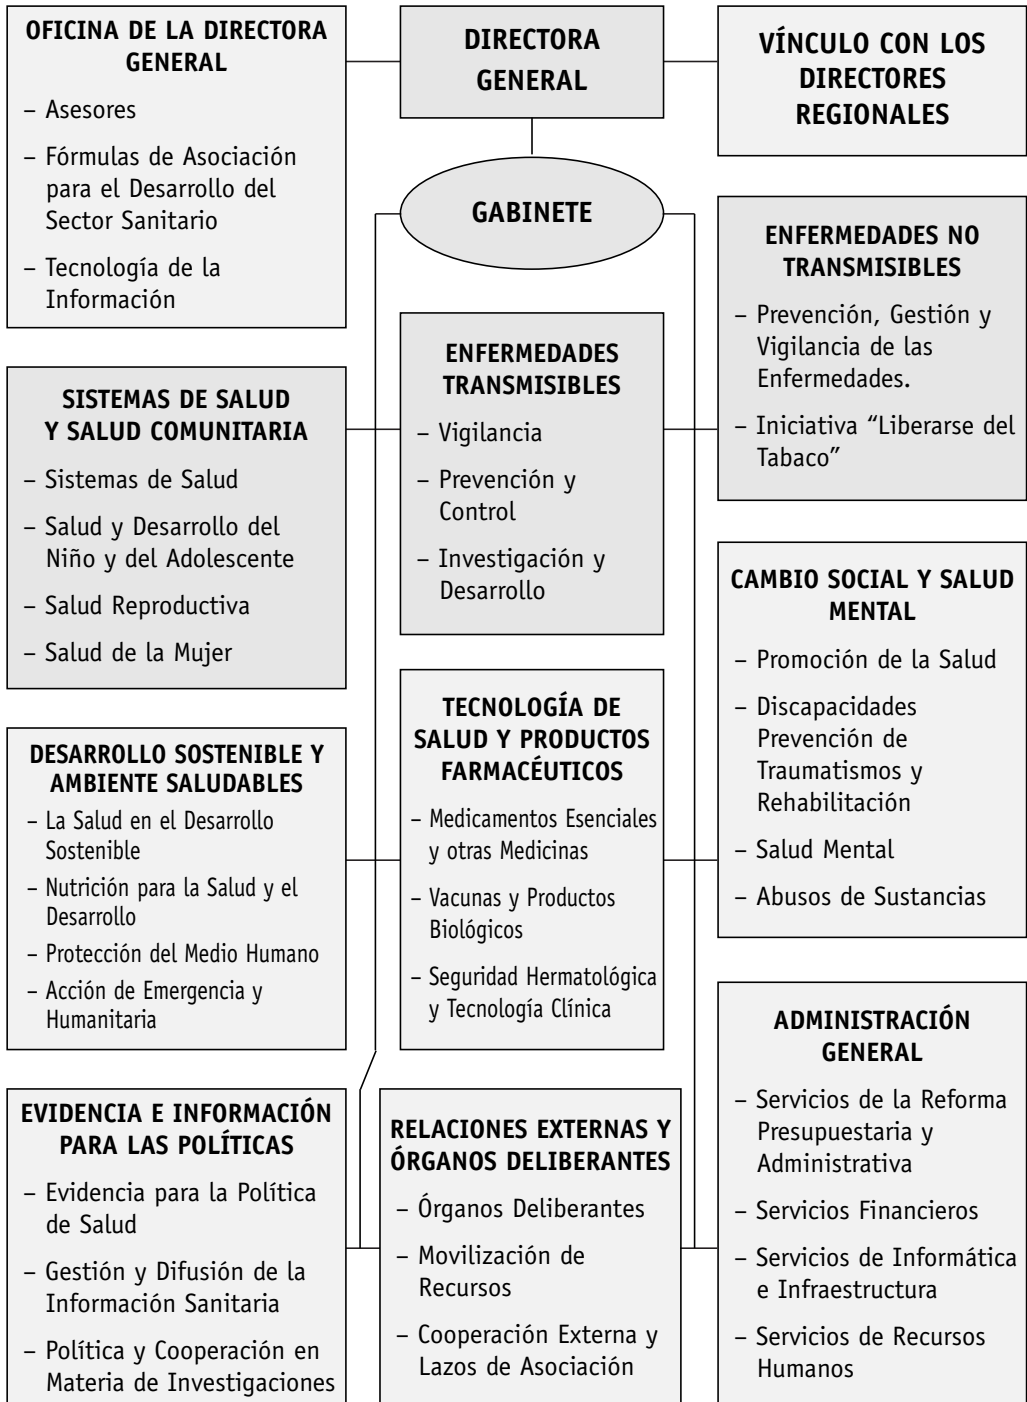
OFICINA DE LA DIRECTORA GENERAL

– Asesores

– Fórmulas de Asociación para el Desarrollo del Sector Sanitario

– Tecnología de la Información

DIRECTORA GENERAL

VÍNCULO CON LOS DIRECTORES REGIONALES

GABINETE

ENFERMEDADES NO TRANSMISIBLES

– Prevención, Gestión y Vigilancia de las Enfermedades.

– Iniciativa "Liberarse del Tabaco"

SISTEMAS DE SALUD Y SALUD COMUNITARIA

– Sistemas de Salud

– Salud y Desarrollo del Niño y del Adolescente

– Salud Reproductiva

– Salud de la Mujer

ENFERMEDADES TRANSMISIBLES

– Vigilancia

– Prevención y Control

– Investigación y Desarrollo

CAMBIO SOCIAL Y SALUD MENTAL

– Promoción de la Salud

– Discapacidades Prevención de Traumatismos y Rehabilitación

– Salud Mental

– Abusos de Sustancias

DESARROLLO SOSTENIBLE Y AMBIENTE SALUDABLES

– La Salud en el Desarrollo Sostenible

– Nutrición para la Salud y el Desarrollo

– Protección del Medio Humano

– Acción de Emergencia y Humanitaria

TECNOLOGÍA DE SALUD Y PRODUCTOS FARMACÉUTICOS

– Medicamentos Esenciales y otras Medicinas

– Vacunas y Productos Biológicos

– Seguridad Hermatológica y Tecnología Clínica

ADMINISTRACIÓN GENERAL

– Servicios de la Reforma Presupuestaria y Administrativa

– Servicios Financieros

– Servicios de Informática e Infraestructura

– Servicios de Recursos Humanos

EVIDENCIA E INFORMACIÓN PARA LAS POLÍTICAS

– Evidencia para la Política de Salud

– Gestión y Difusión de la Información Sanitaria

– Política y Cooperación en Materia de Investigaciones

RELACIONES EXTERNAS Y ÓRGANOS DELIBERANTES

– Órganos Deliberantes

– Movilización de Recursos

– Cooperación Externa y Lazos de Asociación